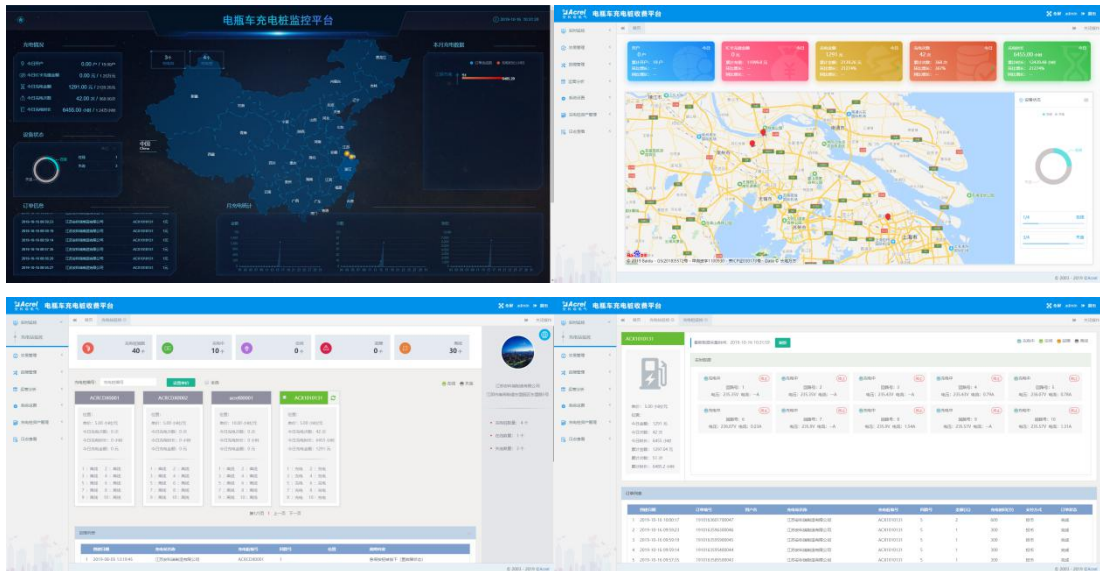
电瓶车充电桩监控平台

充电概况

0.00

0.00

1291.00

42.00

6455.00

设备状态

订单列表

月充电统计

本月充电数据

中国

Acrel
电瓶车充电桩收费平台

6455.00

© 2003 - 2019 安科瑞

Acrel
电瓶车充电桩收费平台

40

10

0

0

30

ACX10001

ACX10002

ACX10003

ACX10101

Acrel
电瓶车充电桩收费平台

ACX10101